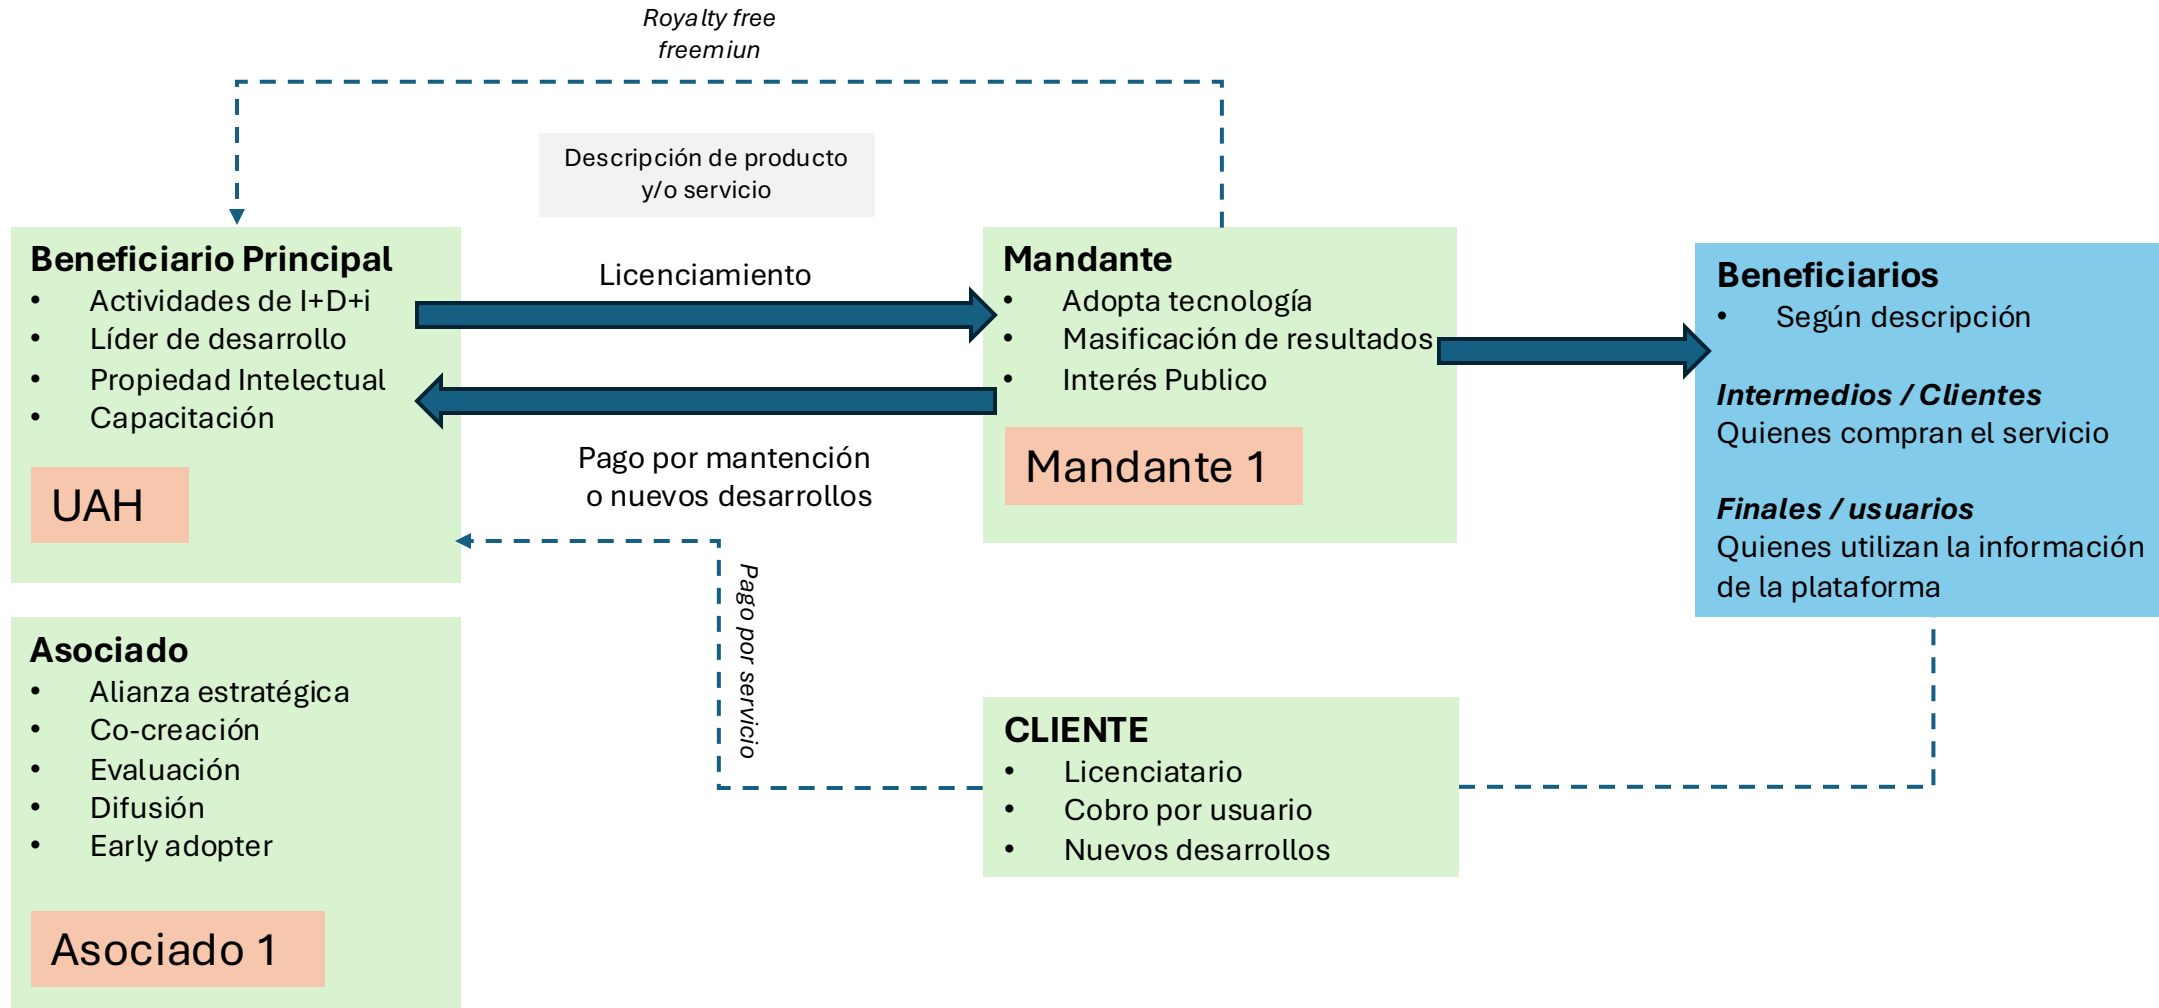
Royalty free
freemiun

Descripción de producto
y/o servicio

Beneficiario Principal
- Actividades de I+D+i
- Líder de desarrollo
- Propiedad Intelectual
- Capacitación

UAH

Licenciamiento

Pago por mantención
o nuevos desarrollos

Mandante
- Adopta tecnología
- Masificación de resultados
- Interés Publico

Mandante 1

Beneficiarios
- Según descripción

Intermedios / Clientes
Quienes compran el servicio

Finales / usuarios
Quienes utilizan la información de la plataforma

Pago por servicio

Asociado
- Alianza estratégica
- Co-creación
- Evaluación
- Difusión
- Early adopter

Asociado 1

CLIENTE
- Licenciatario
- Cobro por usuario
- Nuevos desarrollos